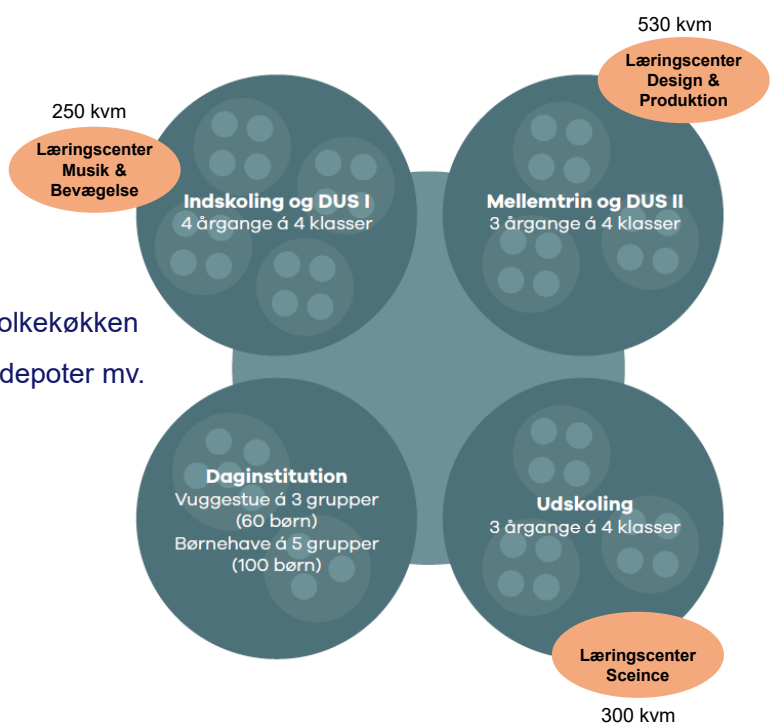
530 kvm

Læringscenter Design & Produktion

250 kvm

Læringscenter Musik & Bevægelse

Indskoling og DUS I
4 årgange á 4 klasser

Mellemtrin og DUS II
3 årgange á 4 klasser

olkekøkken

depoter mv.

Daginstitution
Vuggestue á 3 grupper (60 børn)
Børnehave á 5 grupper (100 børn)

Udskoling
3 årgange á 4 klasser

Læringscenter Sceince

300 kvm